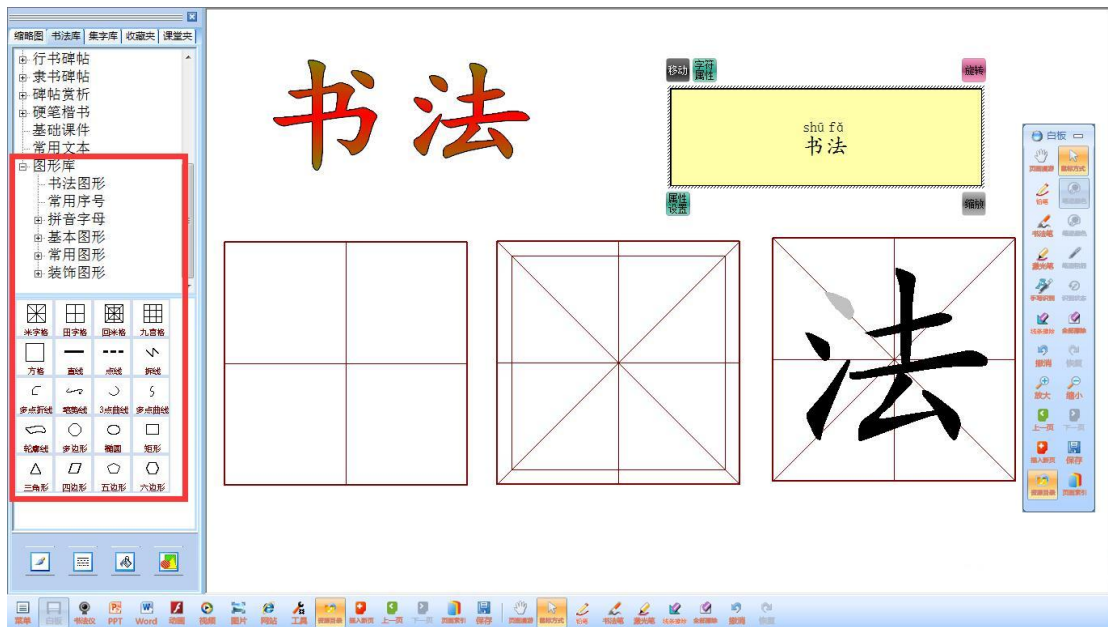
缩略图 书法库 集字库 收藏夹 课堂夹

行书碑帖
隶书碑帖
碑帖赏析
硬笔楷书
基础课件
常用文本
图形库
书法图形
常用序号
拼音字母
基本图形
常用图形
装饰图形

米字格 田字格 回米格 九宫格
方格 直线 点线 折线
多点折线 弯曲线 3点曲线 多点曲线
轮廓线 多边形 椭圆 矩形
三角形 四边形 五边形 六边形

书法

移动 字行属性 旋转
shū fǎ
书法
属性设置 缩放

法

白板
页面漫游 鼠标方式
铅笔
书法笔
激光笔
手写识别
线条擦除 全部擦除
撤消 恢复
放大 缩小
上一页 下一页
插入新页 保存
资源目录 页面索引

菜单 白板 书法仪 PPT Word 动画 视频 图片 网站 工具 资源目录 插入新页 上一页 下一页 页面索引 保存 页面漫游 鼠标方式 铅笔 书法笔 激光笔 线条擦除 全部擦除 撤消 恢复